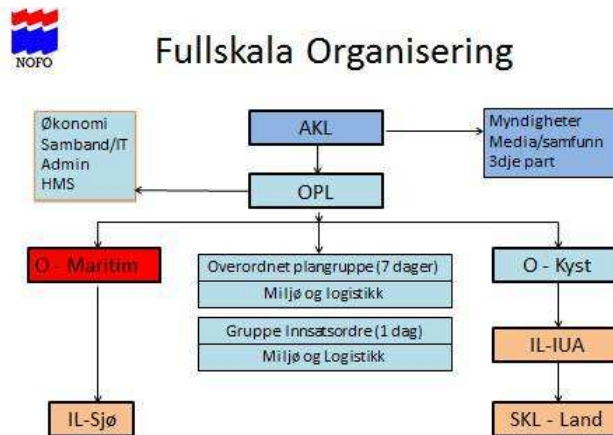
NOFO

Fullskala Organisering

Økonomi
Samband/IT
Admin
HMS

AKL

Myndigheter
Media/samfunn
3dje part

OPL

O - Maritim

Overordnet plangruppe (7 dager)

Miljø og logistikk

Gruppe Innsatsordre (1 dag)

Miljø og Logistikk

O - Kyst

IL-IUA

IL-Sjø

SKL - Land